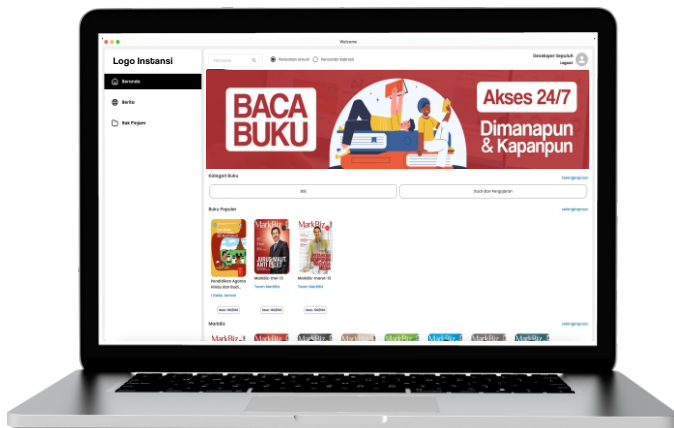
Welcome

Logo Instansi

Beranda

Berita

Rak Pinjam

Pencarian

Pencarian Umum

Pencarian Katalog

Developer Sepuluh
Logout

BACA BUKU

Akses 24/7

Dimanapun & Kapanpun

Kategori Buku

Selengkapnya

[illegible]

Studi dan Pengajaran

Buku Populer

Selengkapnya

Pendidikan Agama Hindu dan Budi...

Marktiz mei-13

Marktiz maret-13

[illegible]

Tasen MarkBiz

Tasen MarkBiz

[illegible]

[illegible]

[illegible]

Markbiz

Selengkapnya

MarkBiz

MarkBiz

MarkBiz

MarkBiz

MarkBiz

MarkBiz

MarkBiz

MarkBiz